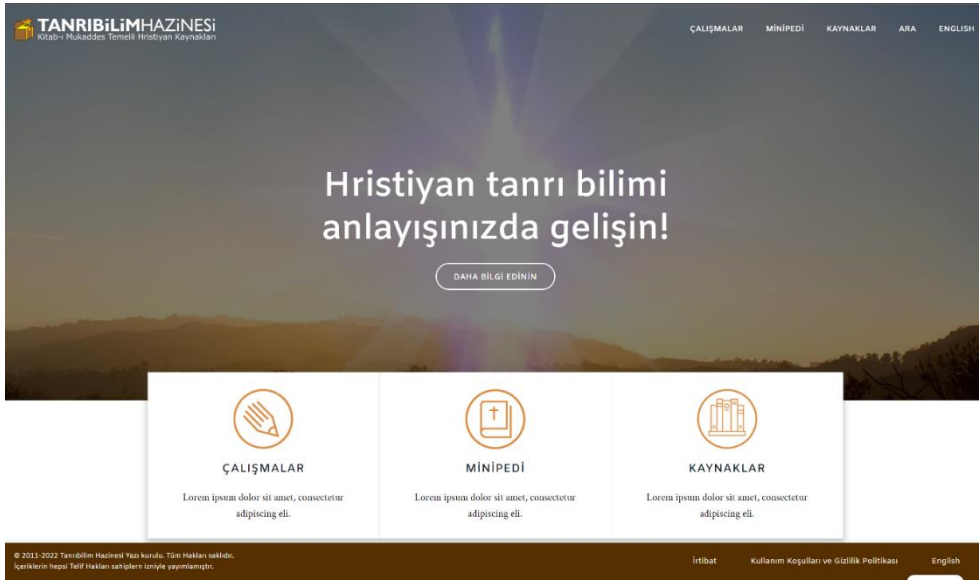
TANRIBİLİMHAZİNESİ
Kitab-ı Mukaddes Temelli Hristiyan Kaynakları

ÇALIŞMALAR MİNİPEDİ KAYNAKLAR ARA ENGLISH

Hristiyan tanrı bilimi anlayışınızda gelişin!

DAHA BİLGİ EDİNİN

ÇALIŞMALAR
Lorem ipsum dolor sit amet, consectetur adipiscing eli.

MİNİPEDİ
Lorem ipsum dolor sit amet, consectetur adipiscing eli.

KAYNAKLAR
Lorem ipsum dolor sit amet, consectetur adipiscing eli.

© 2011-2022 Tanrıbilim Hazinesi Yazı kurulu. Tüm Hakları saklıdır.
İçeriklerin hepsi Telif Hakları sahiplerin izniyle yayımlamıştır.

İrtibat Kullanım Koşulları ve Gizlilik Politikası English